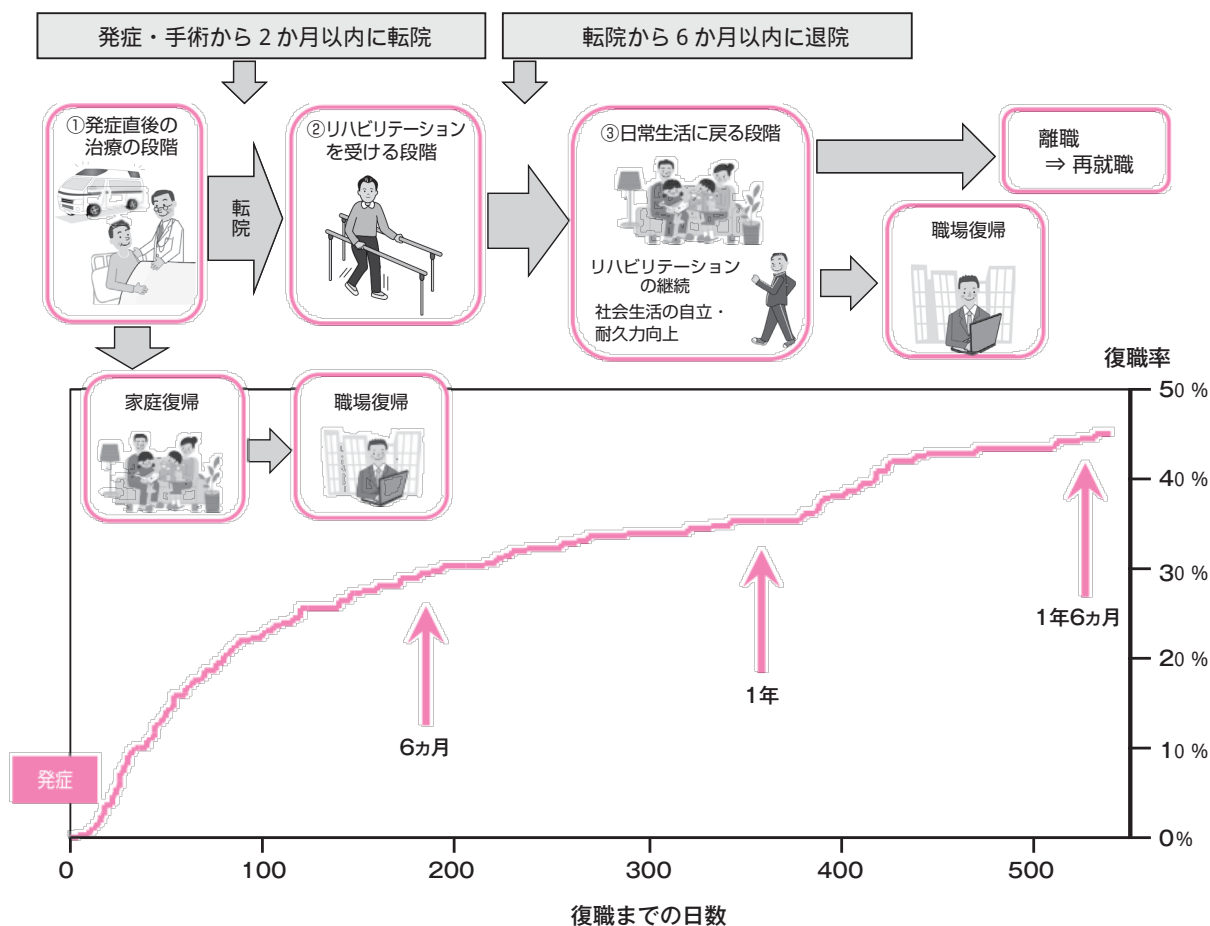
発症・手術から 2 か月以内に転院

転院から 6 か月以内に退院

①発症直後の治療の段階

転院

②リハビリテーションを受ける段階

③日常生活に戻る段階

リハビリテーションの継続

社会生活の自立・耐久力向上

離職 ⇒ 再就職

職場復帰

家庭復帰

職場復帰

復職率

50 %
40 %
30 %
20 %
10 %
0%

発症

6ヵ月

1年

1年6ヵ月

0
100
200
300
400
500

復職までの日数